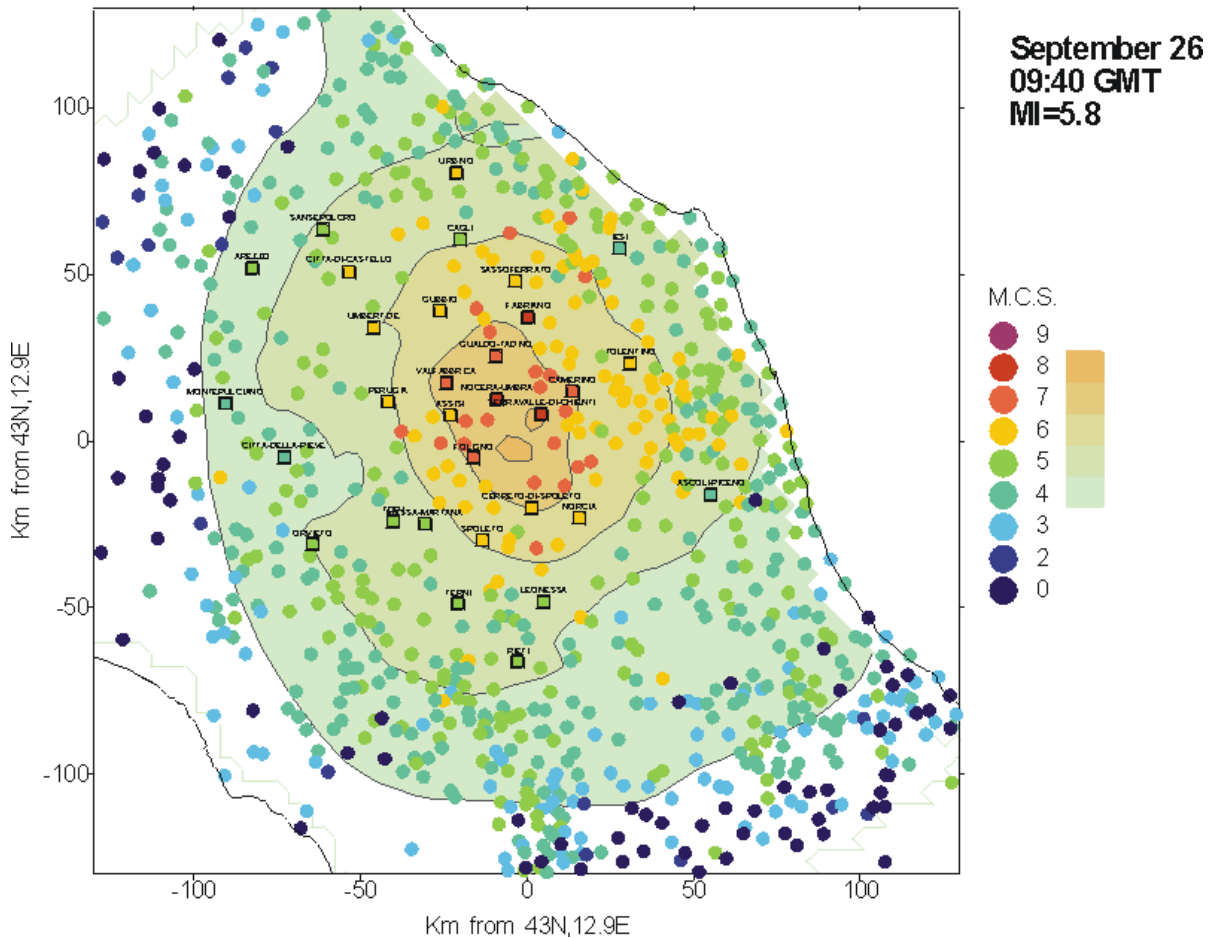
September 26
09:40 GMT
Ml=5.8

URBINO
SANSEPOLCRO
CAGLI
JESI
AREZZO
CITTA-DI-CASTELLO
SASSOFERRATO
GUBBIO
FABRIANO
UMBERTIDE
GUALDO-TADINO
TOLENTINO
MONTEPULCIANO
PERUGIA
VALFABBRICA
NOCERA-UMBRA
CAMERINO
ASSISI
SERRAVALLE-DI-CHIENTI
CITTA-DELLA-PIEVE
FOLIGNO
ASCOLI-PICENO
CERRETO-DI-SPOLETO
TODI
MASSA-MARTANA
NORCIA
ORVIETO
SPOLETO
TERNI
LEONESSA
RIETI

M.C.S.
9
8
7
6
5
4
3
2
0

100
50
0
-50
-100

-100
-50
0
50
100

Km from 43N,12.9E
Km from 43N,12.9E